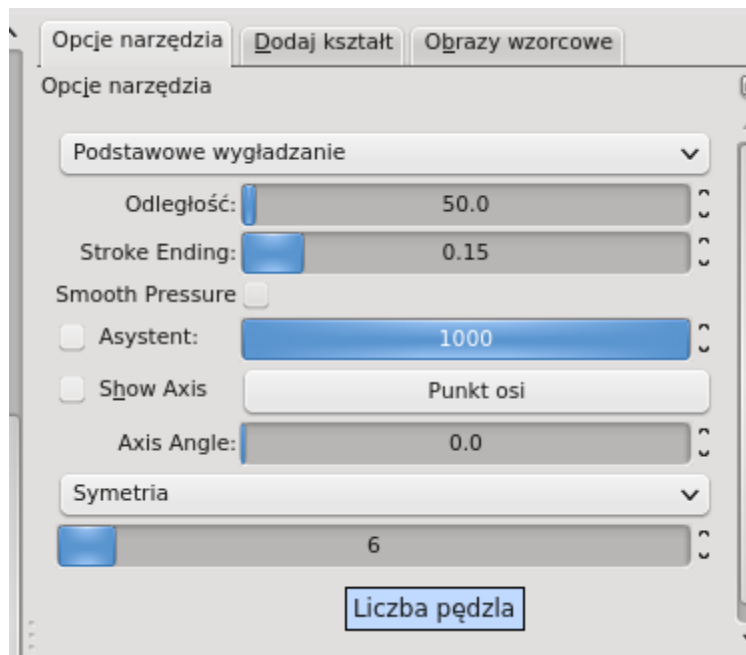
Opcje narzędzia | Dodaj kształt | Obrazy wzorcowe

Opcje narzędzia

Podstawowe wygładzanie

Odległość: 50.0

Stroke Ending: 0.15

Smooth Pressure

Asystent: 1000

Show Axis

Punkt osi

Axis Angle: 0.0

Symetria

6

Liczba pędzla